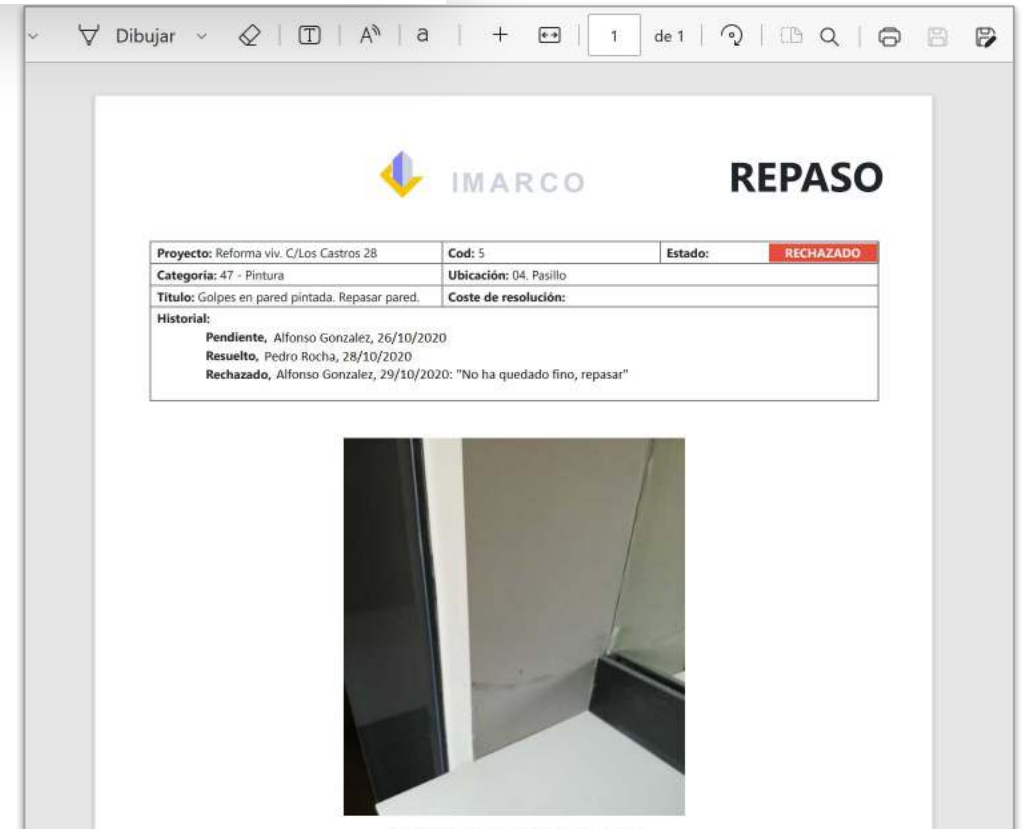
Dibujar | A | a | + | 1 | de 1

IMARCO

REPASO

| Proyecto: Reforma viv. C/Los Castros 28 | Cod: 5 | Estado: RECHAZADO |
|---|---|---|
| Categoría: 47 - Pintura | Ubicación: 04. Pasillo | |
| Titulo: Golpes en pared pintada. Repasar pared. | Coste de resolución: | |

Historial:
Pendiente, Alfonso Gonzalez, 26/10/2020
Resuelto, Pedro Rocha, 28/10/2020
Rechazado, Alfonso Gonzalez, 29/10/2020: "No ha quedado fino, repasar"